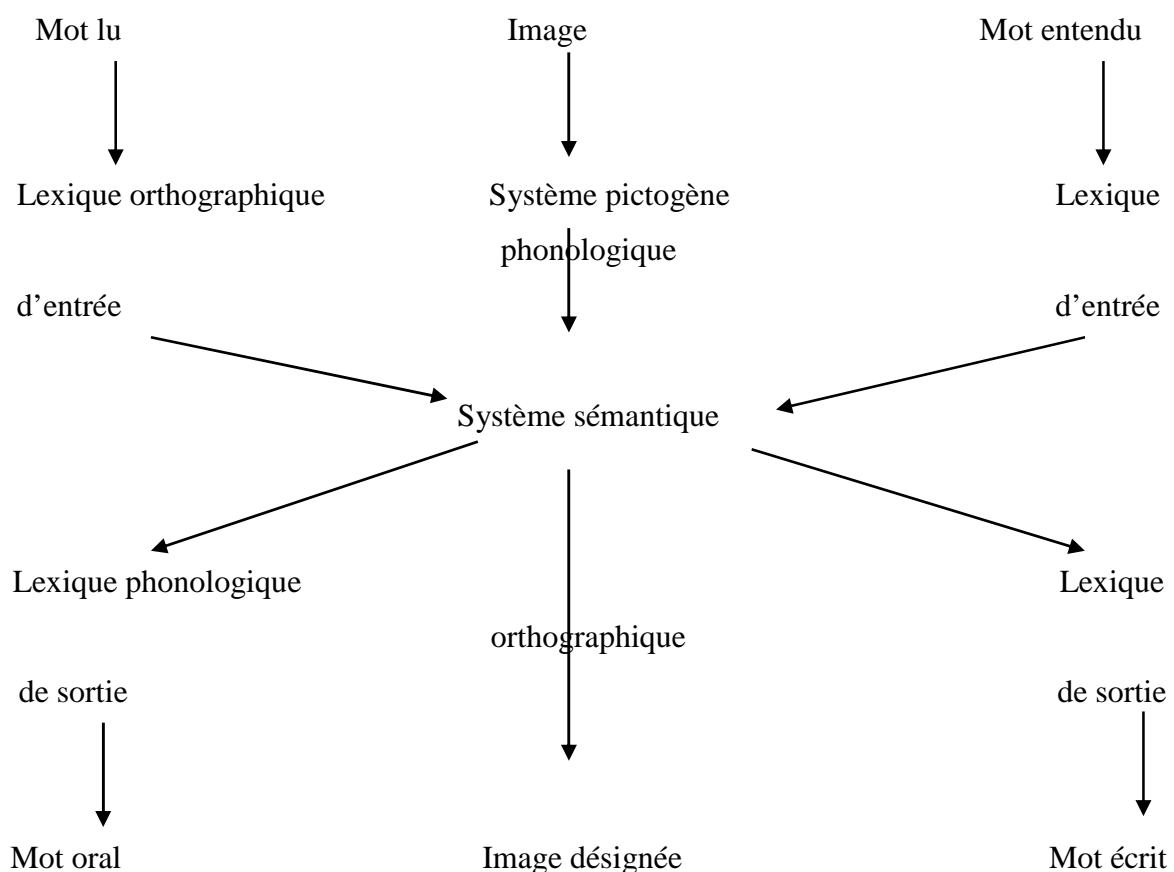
Mot lu Image Mot entendu

Lexique orthographique Système pictogène Lexique

phonologique

d'entrée d'entrée

Système sémantique

Lexique phonologique Lexique

orthographique

de sortie de sortie

Mot oral Image désignée Mot écrit